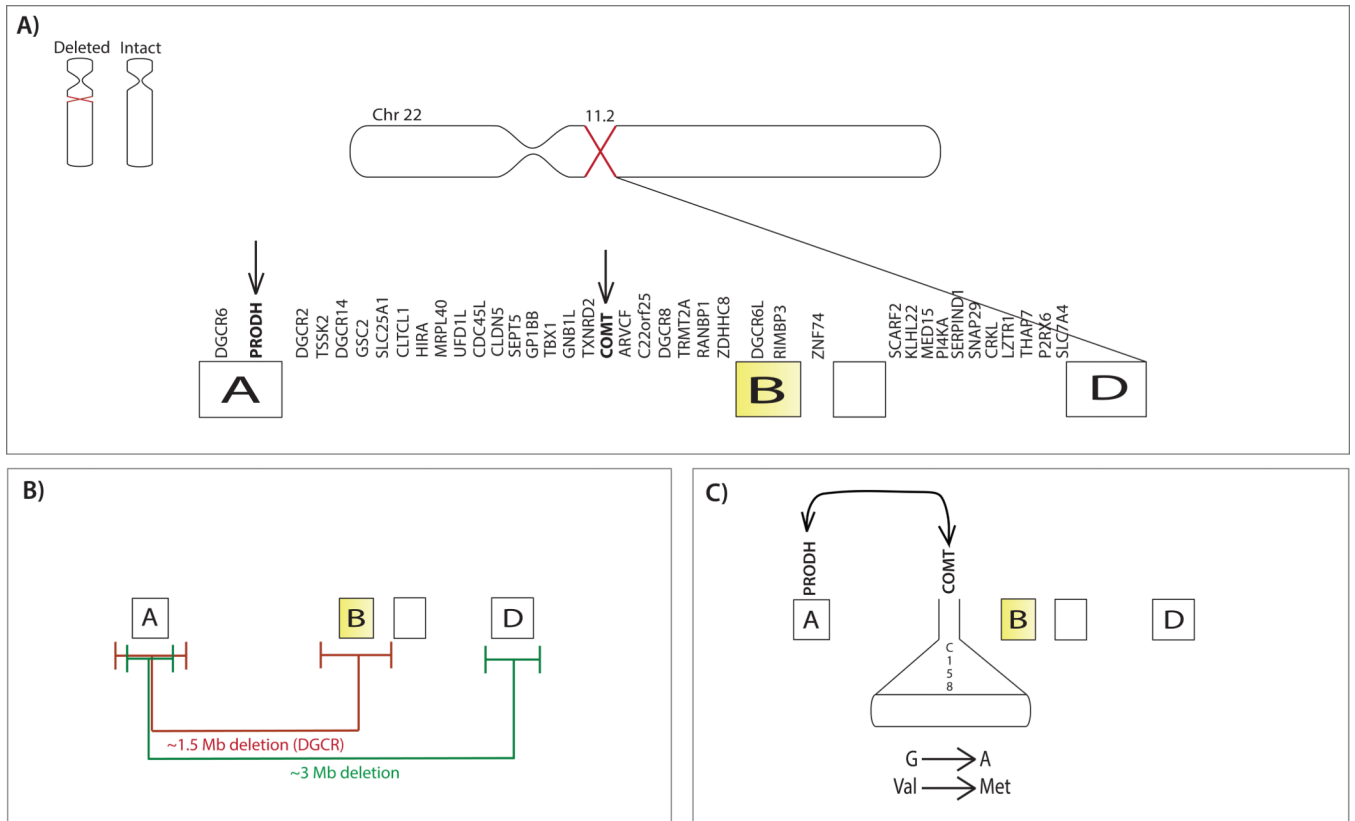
A)

Deleted Intact

Chr 22 11.2

DGCR6 PRODH DGCR2 TSSK2 DGCR14 GSC2 SLC25A1 CLTCL1 HIRA MRPL40 UFD1L CDC45L CLDN5 SEPT5 GP1BB TBX1 GNB1L TXNRD2 COMT ARVCF C22orf25 DGCR8 TRMT2A RANBP1 ZDHHC8 DGCR6L RIMBP3 ZNF74 SCARF2 KLHL22 MED15 PI4KA SERPIND1 SNAP29 CRKL LZTR1 THAP7 P2RX6 SLC7A4

A B D

B)

A B D

~1.5 Mb deletion (DGCR)

~3 Mb deletion

C)

PRODH COMT

A B D

C
1
5
8

G → A
Val → Met